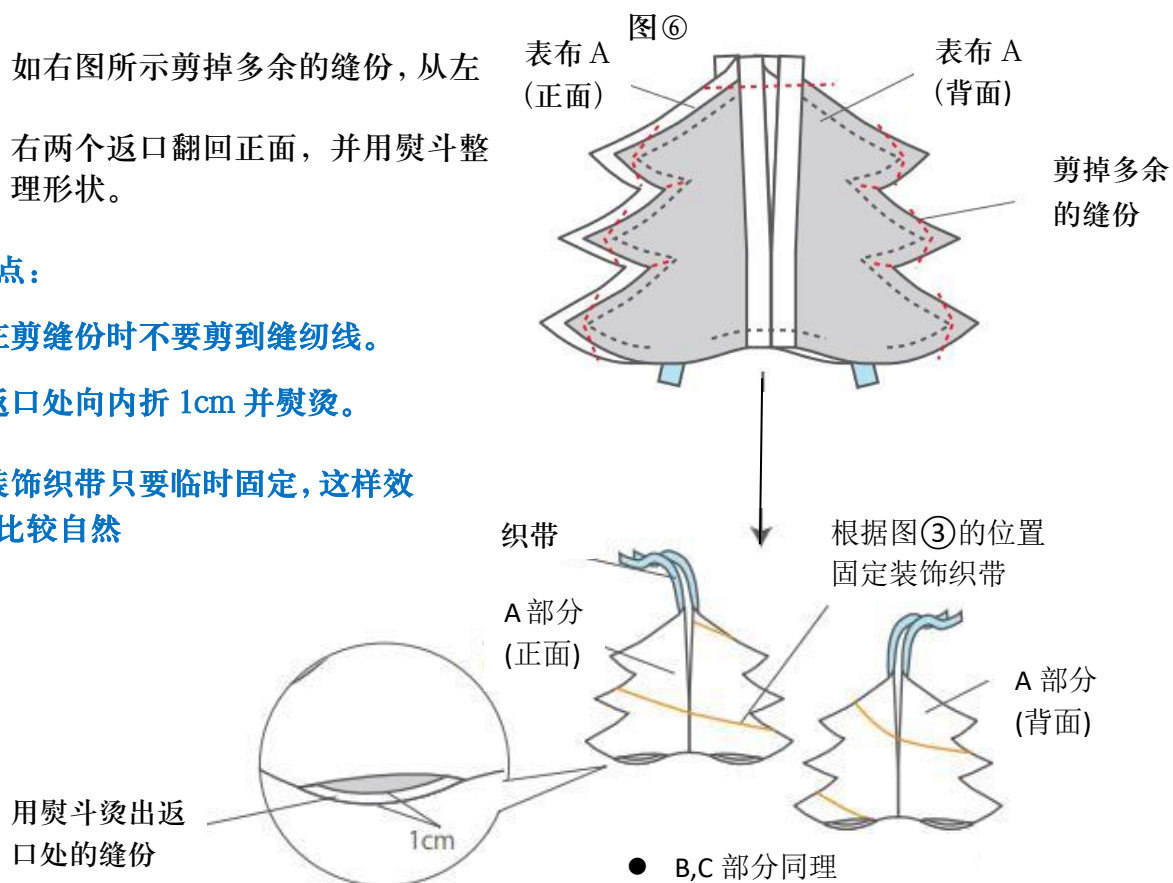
如右图所示剪掉多余的缝份，从左右两个返口翻回正面，并用熨斗整理形状。

点：

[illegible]剪缝份时不要剪到缝纫线。

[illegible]返口处向内折 1cm 并熨烫。

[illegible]装饰织带只要临时固定，这样效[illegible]比较自然

图⑥

表布 A
(正面)

表布 A
(背面)

剪掉多余的缝份

织带

根据图③的位置固定装饰织带

A 部分
(正面)

A 部分
(背面)

用熨斗烫出返口处的缝份

1cm

● B,C 部分同理